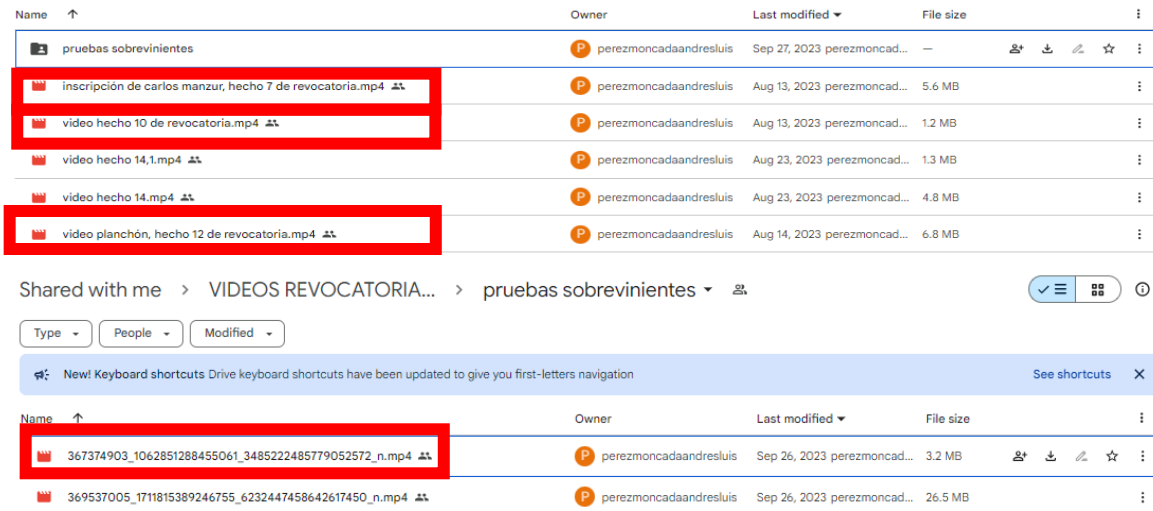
| Name ↑ | Owner | Last modified | File size |
|---|---|---|---|
| pruebas sobrevinientes | perezmoncadaandresluis | Sep 27, 2023 perezmoncad... | — |
| inscripción de carlos manzur, hecho 7 de revocatoria.mp4 | perezmoncadaandresluis | Aug 13, 2023 perezmoncad... | 5.6 MB |
| video hecho 10 de revocatoria.mp4 | perezmoncadaandresluis | Aug 13, 2023 perezmoncad... | 1.2 MB |
| video hecho 14,1.mp4 | perezmoncadaandresluis | Aug 23, 2023 perezmoncad... | 1.3 MB |
| video hecho 14.mp4 | perezmoncadaandresluis | Aug 23, 2023 perezmoncad... | 4.8 MB |
| video planchón, hecho 12 de revocatoria.mp4 | perezmoncadaandresluis | Aug 14, 2023 perezmoncad... | 6.8 MB |

Shared with me > VIDEOS REVOCATORIA... > pruebas sobrevinientes

Type People Modified

New! Keyboard shortcuts Drive keyboard shortcuts have been updated to give you first-letters navigation See shortcuts

| Name ↑ | Owner | Last modified | File size |
|---|---|---|---|
| 367374903_1062851288455061_3485222485779052572_n.mp4 | perezmoncadaandresluis | Sep 26, 2023 perezmoncad... | 3.2 MB |
| 369537005_1711815389246755_6232447458642617450_n.mp4 | perezmoncadaandresluis | Sep 26, 2023 perezmoncad... | 26.5 MB |